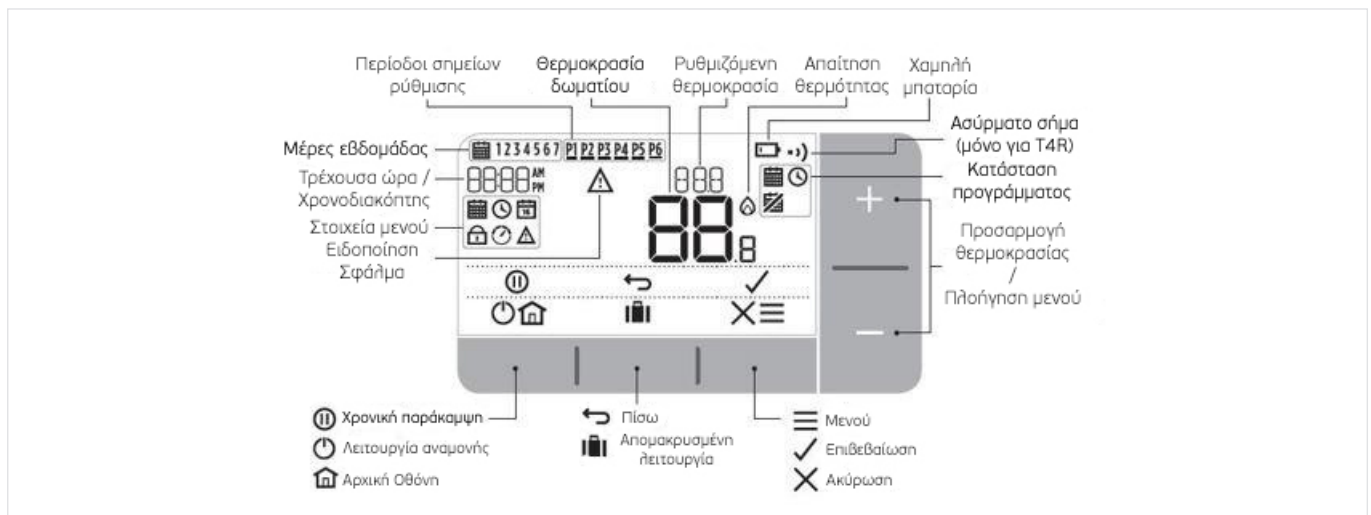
Περίοδοι σημείων ρύθμισης

Θερμοκρασία δωματίου

Ρυθμιζόμενη θερμοκρασία

Απαίτηση θερμότητας

Χαμηλή μπαταρία

Μέρες εβδομάδας

1234567 P1 P2 P3 P4 P5 P6

Ασύρματο σήμα (μόνο για T4R)

Τρέχουσα ώρα / Χρονοδιακόπτης

8888 AM PM

888

Κατάσταση προγράμματος

Στοιχεία μενού

16

Ειδοποίηση Σφάλμα

88.8

Προσαρμογή θερμοκρασίας / Πλοήγηση μενού

+

−

Χρονική παράκαμψη

Λειτουργία αναμονής

Αρχική Οθόνη

Πίσω

Απομακρυσμένη λειτουργία

Μενού

Επιβεβαίωση

Ακύρωση